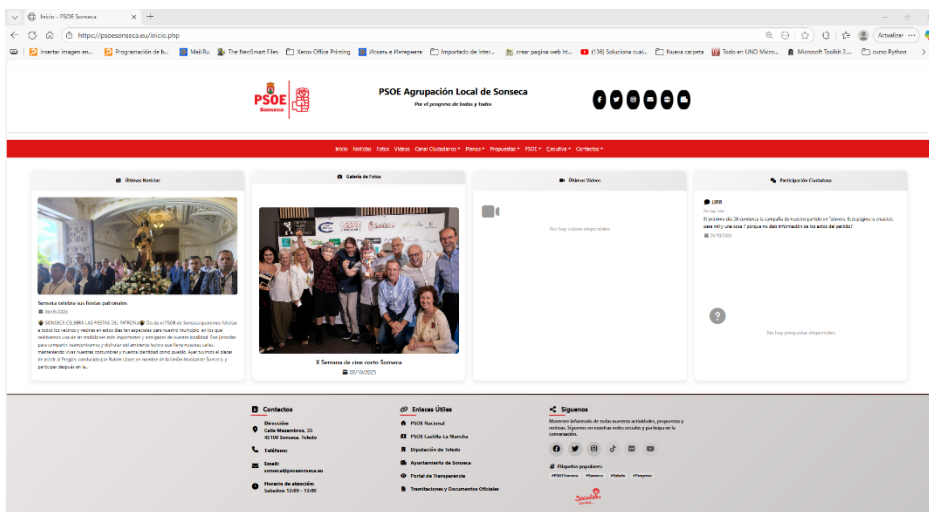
Inicio - PSOE Sonseca
https://psoesonseca.eu/inicio.php
Actualizar
Insertar imagen en... Programación de b... Mail.Ru The NeoSmart Files Xerox Office Printing Искать в Интернете Importado de inter... crear pagina web ht... (136) Soluciona cual... Nueva carpeta Todo en UNO Micro... Microsoft Toolkit 2... curso Python

PSOE Sonseca
PSOE Agrupación Local de Sonseca
Por el progreso de todos y todas

Inicio Noticias Fotos Vídeos Canal Ciudadano Plenos Propuestas PSOE Ejecutiva Contactos

Últimas Noticias
Sonseca celebra sus fiestas patronales
19/09/2025
SONSECA CELEBRA LAS FIESTAS DEL PATRÓN Desde el PSOE de Sonseca queremos felicitar a todos los vecinos y vecinas en estos días tan especiales para nuestro municipio, en los que celebramos una de las tradiciones más importantes y entrañables de nuestra localidad. Son jornadas para compartir, reencontrarnos y disfrutar del ambiente festivo que llena nuestras calles, manteniendo vivas nuestras costumbres y nuestra identidad como pueblo. Ayer tuvimos el placer de asistir al Pregón conducido por Rubén López en nombre de la Unión Musical de Sonseca, y participar después en la...

Galería de Fotos
X Semana de cine corto Sonseca
07/10/2025

Últimos Vídeos
No hay videos disponibles.

Participación Ciudadana
URR
El próximo día 28 comienza la campaña de nuestro partido en Talavera. Esto significa la creación para mil y una cosa ? porque no das información de los actos del partido?
15/10/2025
No hay preguntas disponibles.

Contactos
Dirección:
Calle Mazembroz, 25
45100 Sonseca, Toledo
Teléfono:
Email:
sonseca@psoesonseca.eu
Horario de atención:
Sábados 12:00 - 13:00

Enlaces Útiles
PSOE Nacional
PSOE Castilla La Mancha
Diputación de Toledo
Ayuntamiento de Sonseca
Portal de Transparencia
Tramitaciones y Documentos Oficiales

Síguenos
Mantente informado de todas nuestras actividades, propuestas y noticias. Síguenos en nuestras redes sociales y participa en la conversación.
Etiquetas populares:
#PSOESonseca #Sonseca #Toledo #Progreso